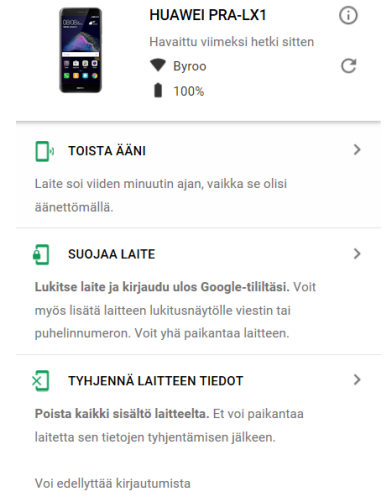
HUAWEI PRA-LX1

Havaittu viimeksi hetki sitten

Byroo

100%

TOISTA ÄÄNI

Laite soi viiden minuutin ajan, vaikka se olisi äänettömällä.

SUOJAA LAITE

**Lukitse laite ja kirjaudu ulos Google-tililtäsi.** Voit myös lisätä laitteen lukitusnäytölle viestin tai puhelinnumeron. Voit yhä paikantaa laitteen.

TYHJENNÄ LAITTEEN TIEDOT

**Poista kaikki sisältö laitteelta.** Et voi paikantaa laitetta sen tietojen tyhjentämisen jälkeen.

Voi edellyttää kirjautumista